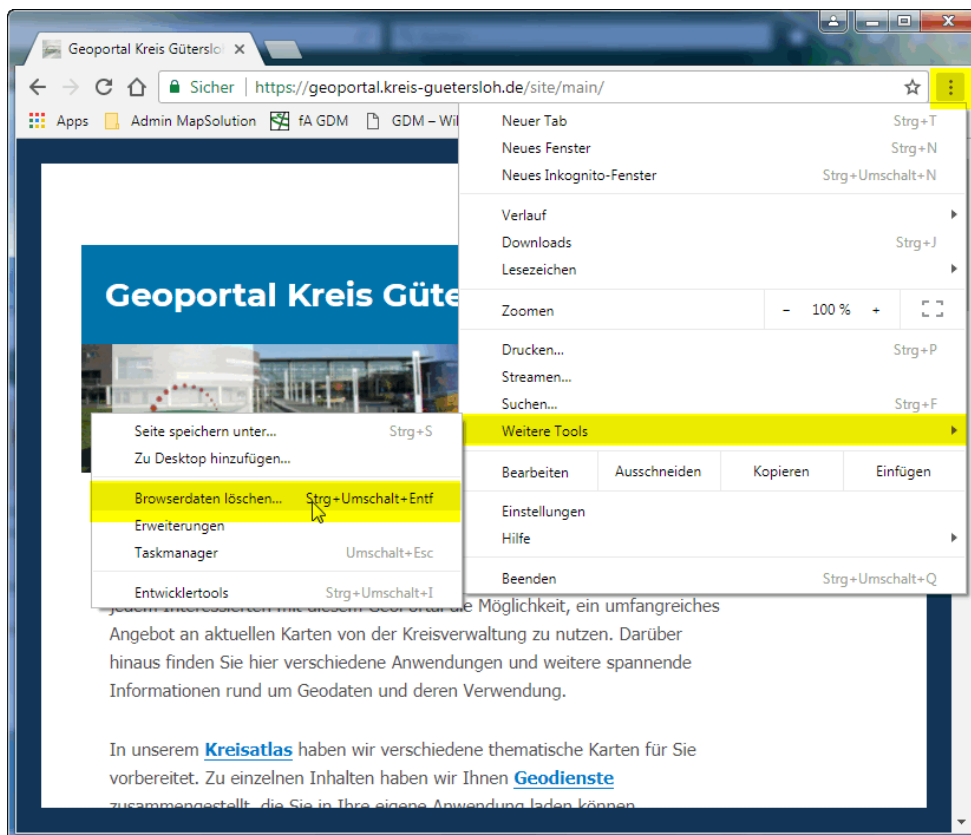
Geoportal Kreis Güterslo

Sicher | https://geoportal.kreis-guetersloh.de/site/main/

Apps Admin MapSolution fA GDM GDM – Wi

Geoportal Kreis Güte

Neuer Tab Strg+T
Neues Fenster Strg+N
Neues Inkognito-Fenster Strg+Umschalt+N
Verlauf
Downloads Strg+J
Lesezeichen
Zoomen – 100 % +
Drucken... Strg+P
Streamen...
Suchen... Strg+F
Weitere Tools
Bearbeiten Ausschneiden Kopieren Einfügen
Einstellungen
Hilfe
Beenden Strg+Umschalt+Q

Seite speichern unter... Strg+S
Zu Desktop hinzufügen...
Browserdaten löschen... Strg+Umschalt+Entf
Erweiterungen
Taskmanager Umschalt+Esc
Entwicklertools Strg+Umschalt+I

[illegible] die Möglichkeit, ein umfangreiches Angebot an aktuellen Karten von der Kreisverwaltung zu nutzen. Darüber hinaus finden Sie hier verschiedene Anwendungen und weitere spannende Informationen rund um Geodaten und deren Verwendung.

In unserem Kreisatlas haben wir verschiedene thematische Karten für Sie vorbereitet. Zu einzelnen Inhalten haben wir Ihnen Geodienste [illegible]